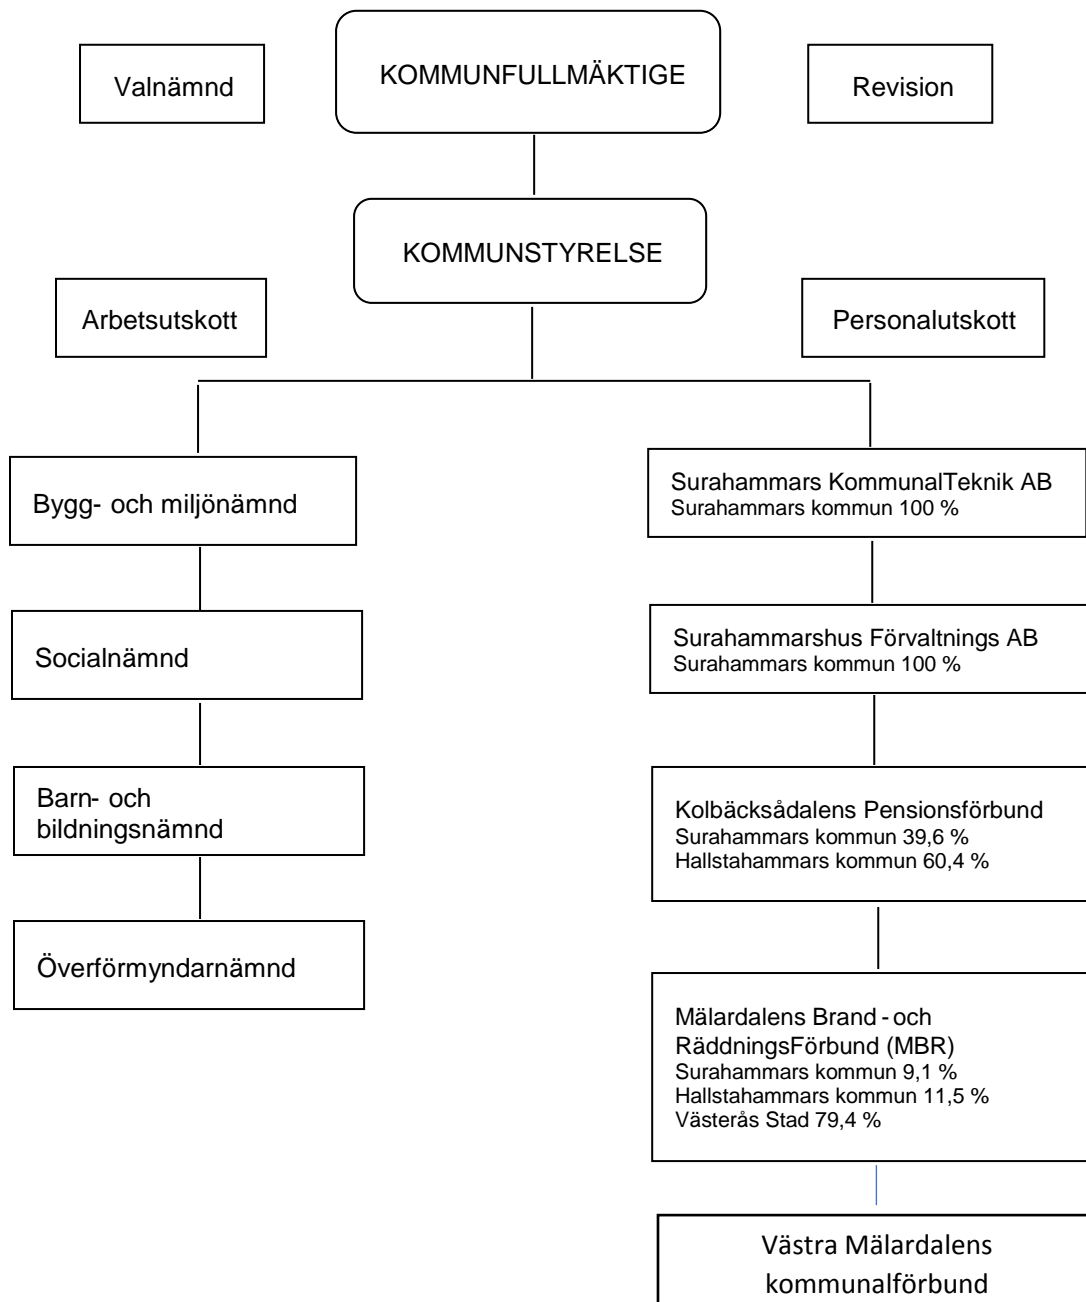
Valnämnd

KOMMUNFULLMÄKTIGE

Revision

KOMMUNSTYRELSE

Arbetsutskott

Personalutskott

Bygg- och miljönämnd

Socialnämnd

Barn- och bildningsnämnd

Överförmyndarnämnd

Surahammars KommunalTeknik AB
Surahammars kommun 100 %

Surahammarshus Förvaltnings AB
Surahammars kommun 100 %

Kolbäcksådalens Pensionsförbund
Surahammars kommun 39,6 %
Hallstahammars kommun 60,4 %

Mälardalens Brand - och RäddningsFörbund (MBR)
Surahammars kommun 9,1 %
Hallstahammars kommun 11,5 %
Västerås Stad 79,4 %

Västra Mälardalens kommunalförbund